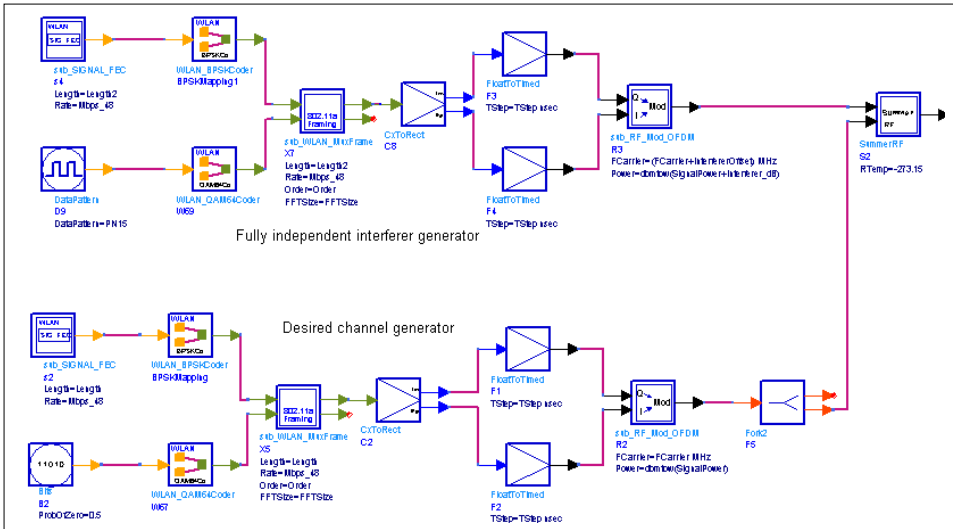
WLAN SIG FEC
WLAN BPSKCo
stb_SIGNAL_FEC
s4
Length=Length2
Rate=Mbps_48

WLAN_BPSKCoder
BPSKMapping1

802.11a Framing
stb_WLAN_MuxFrame
X7
Length=Length2
Rate=Mbps_48
Order=Order
FFTSize=FFTSize

CxToRect
C8

FloatToTimed
F3
TStep=TStep usec

FloatToTimed
F4
TStep=TStep usec

Mod
stb_RF_Mod_OFDM
R3
FCarrier=(FCarrier+InterfererOffset) MHz
Power=dbmtow(SignalPower+Interferer_dB)

SummerRF
S2
RTemp=-273.15

DataPattern
D9
DataPattern=PN15

WLAN QAM64Co
WLAN_QAM64Coder
W69

Fully independent interferer generator

Desired channel generator

WLAN SIG FEC
stb_SIGNAL_FEC
s2
Length=Length
Rate=Mbps_48

WLAN BPSKCo
WLAN_BPSKCoder
BPSKMapping

802.11a Framing
stb_WLAN_MuxFrame
X5
Length=Length
Rate=Mbps_48
Order=Order
FFTSize=FFTSize

CxToRect
C2

FloatToTimed
F1
TStep=TStep usec

FloatToTimed
F2
TStep=TStep usec

Mod
stb_RF_Mod_OFDM
R2
FCarrier=FCarrier MHz
Power=dbmtow(SignalPower)

Fork2
F5

11010
Bits
B2
ProbOfZero=0.5

WLAN QAM64Co
WLAN_QAM64Coder
W67